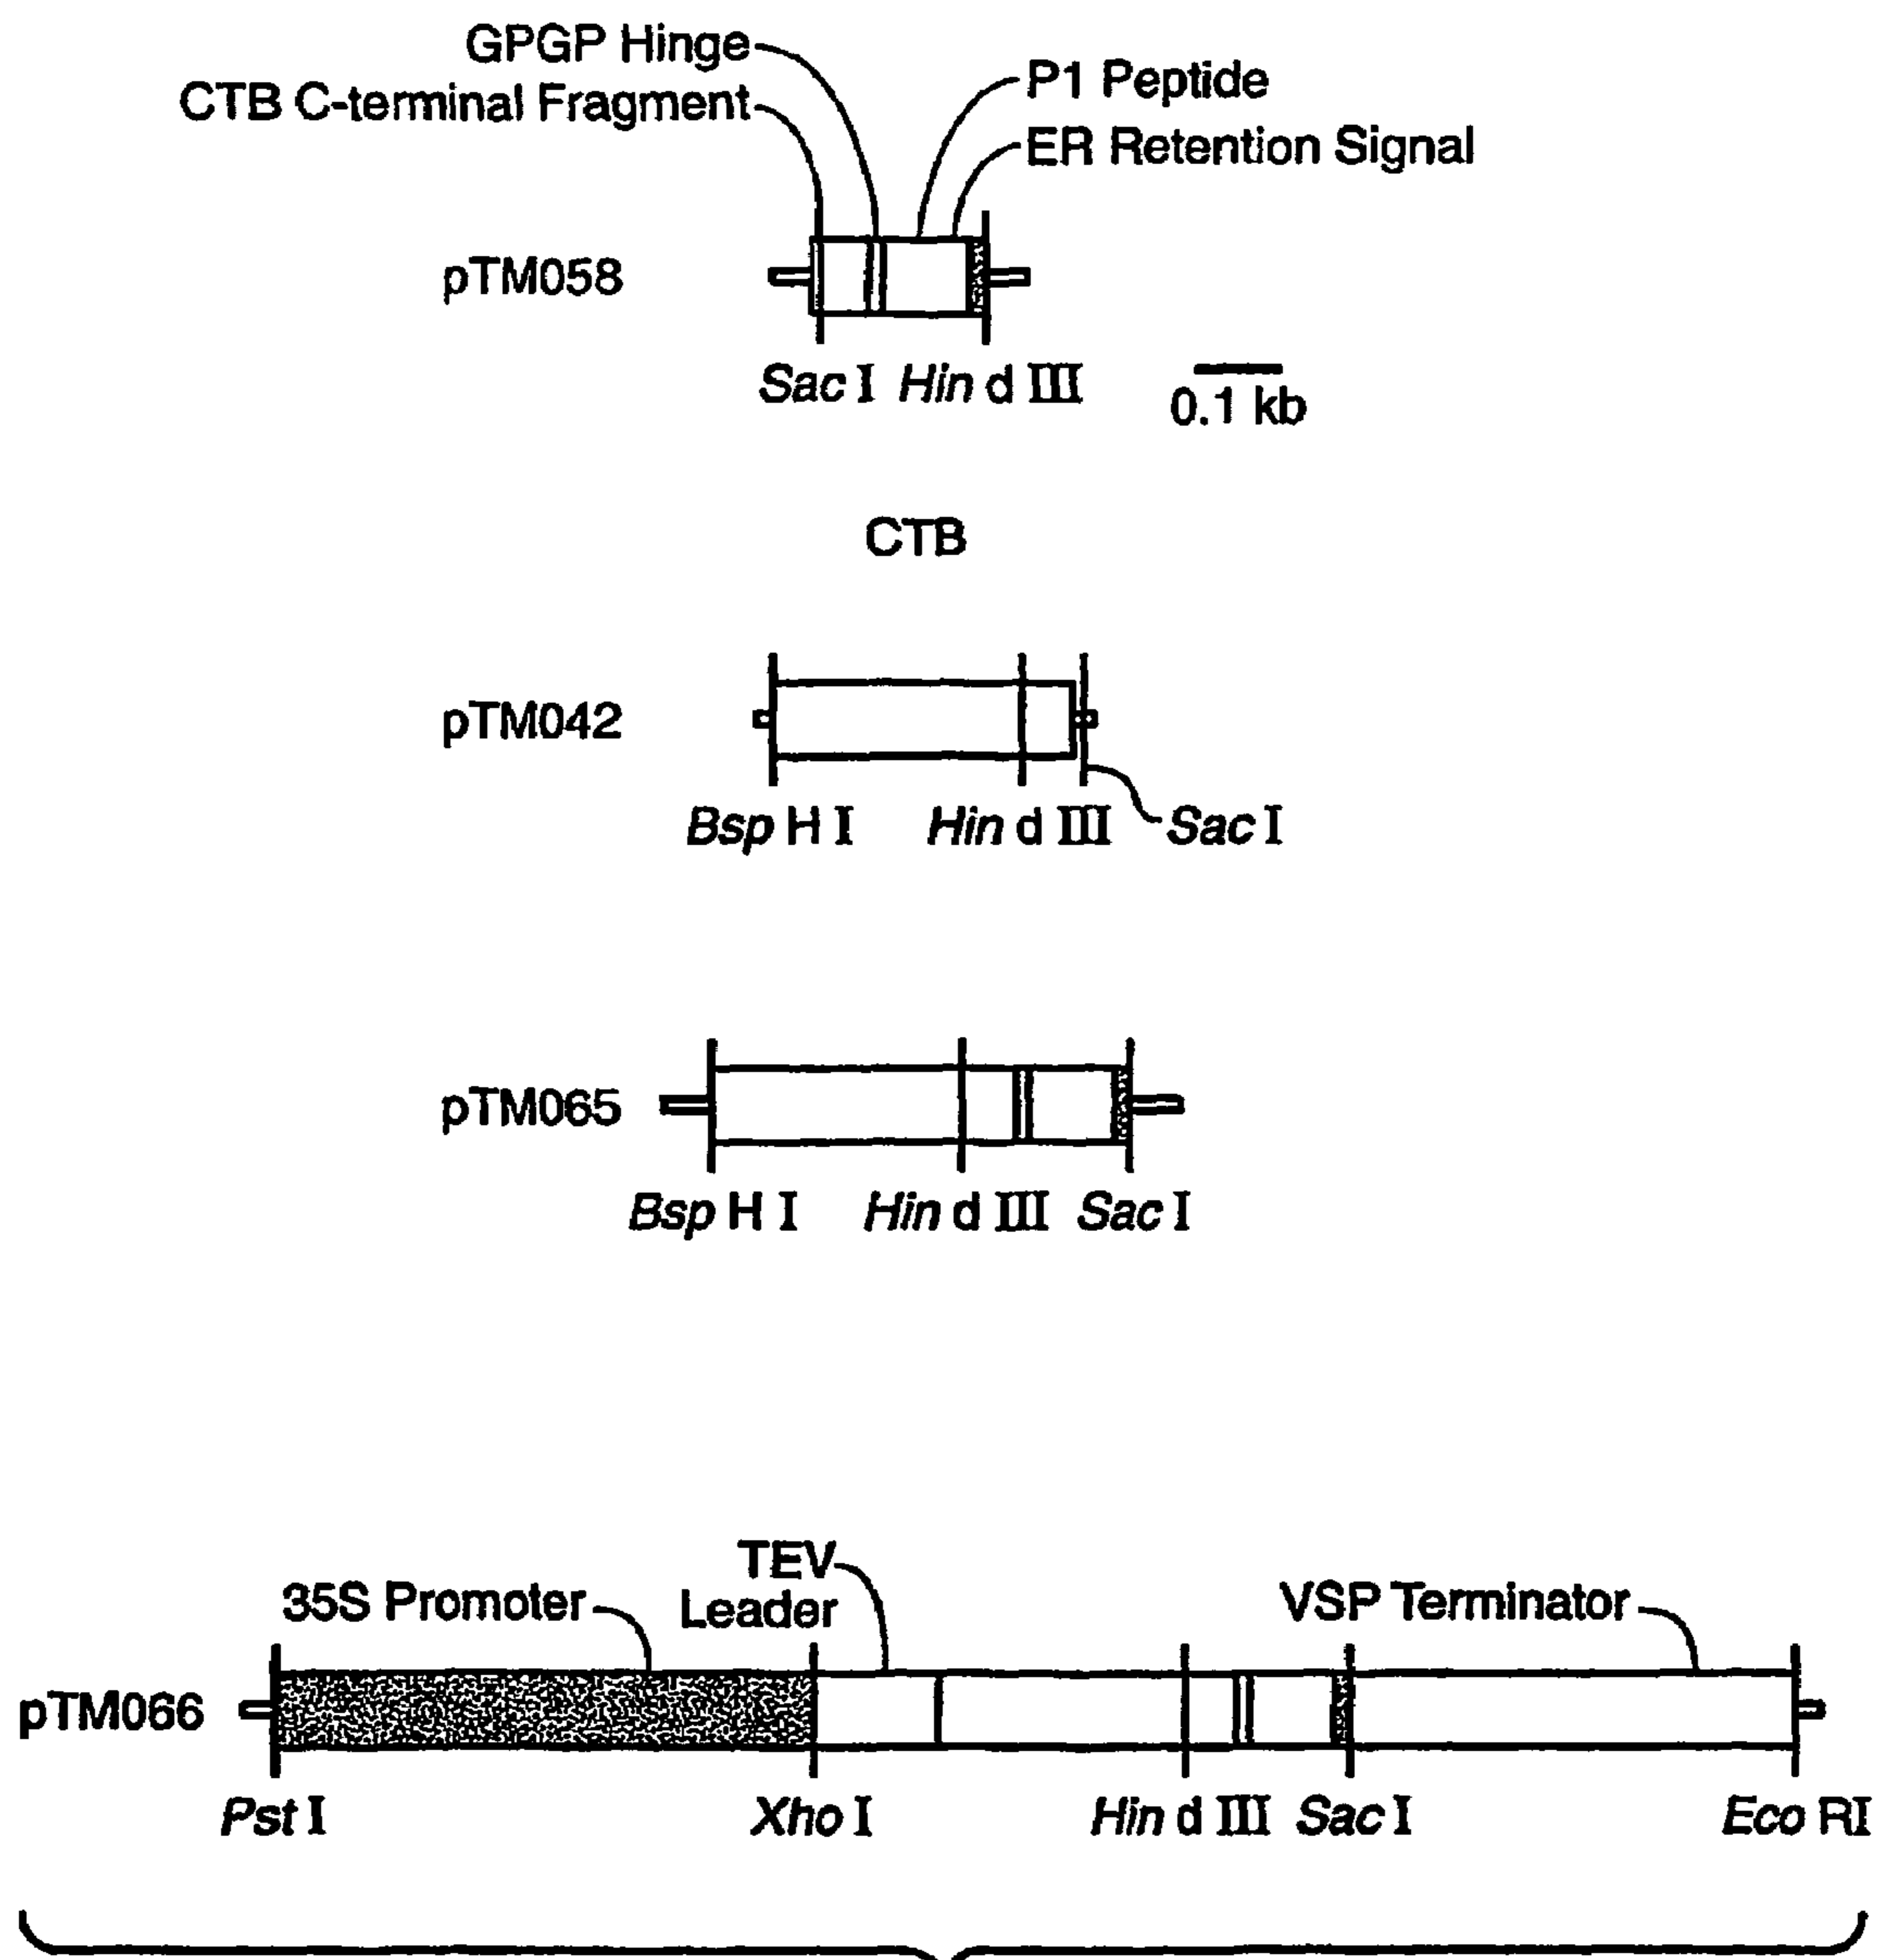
GPGP Hinge
CTB C-terminal Fragment
P1 Peptide
ER Retention Signal

pTM058

Sac I Hin d III 0.1 kb

CTB

pTM042

Bsp H I Hin d III Sac I

pTM065

Bsp H I Hin d III Sac I

TEV
35S Promoter Leader VSP Terminator

pTM066

Pst I Xho I Hin d III Sac I Eco RI